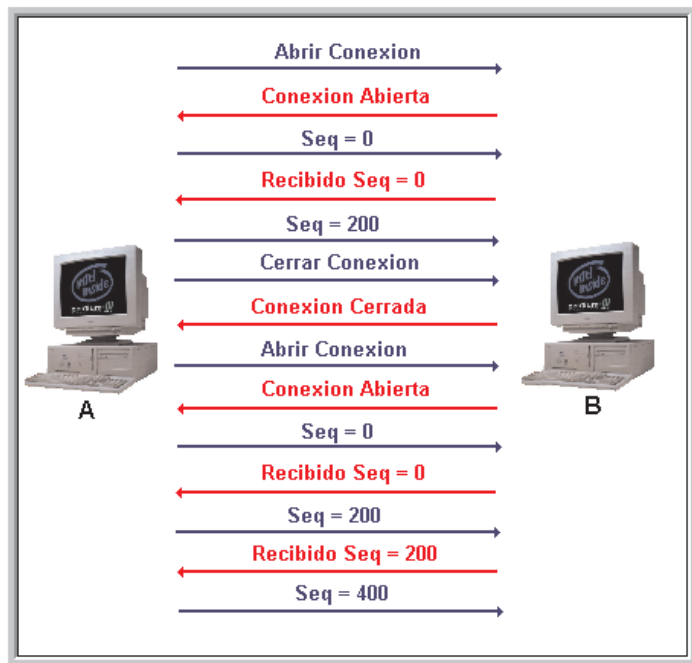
Abrir Conexion

Conexion Abierta

Seq = 0

Recibido Seq = 0

Seq = 200

Cerrar Conexion

Conexion Cerrada

Abrir Conexion

Conexion Abierta

Seq = 0

Recibido Seq = 0

Seq = 200

Recibido Seq = 200

Seq = 400

A

B

intel inside

intel inside